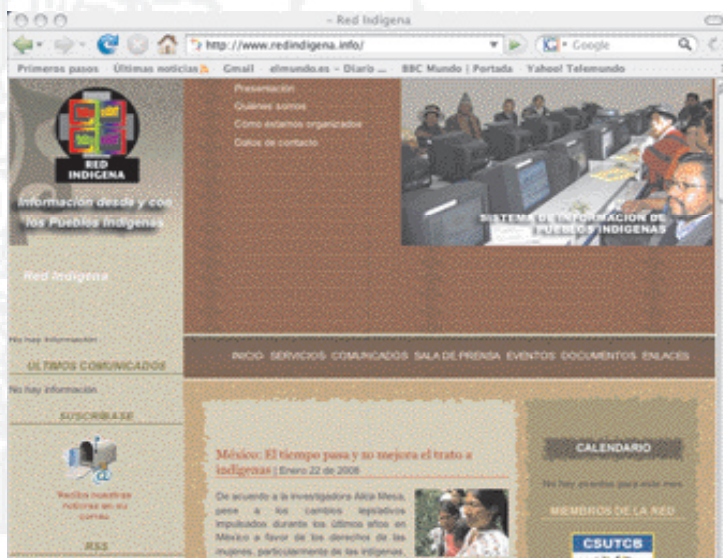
- Red Indigena

http://www.redindigena.info/

Google

Primeros pasos Últimas noticias Gmail elmundo.es - Diario ... BBC Mundo | Portada Yahoo! Telemundo

RED INDIGENA

Información desde y con los Pueblos Indígenas

Red Indigena

Presentación
Quiénes somos
Cómo estamos organizados
Datos de contacto

SISTEMA DE INFORMACION DE PUEBLOS INDIGENAS

No hay información

ULTIMOS COMUNICADOS

No hay información

SUSCRIBASE

Reciba nuestras noticias en su correo

RSS

INICIO SERVICIOS COMUNICADOS SALA DE PRENSA EVENTOS DOCUMENTOS ENLACES

México: El tiempo pasa y no mejora el trato a indígenas | Enero 22 de 2008

De acuerdo a la investigadora Alicia Mesa, pese a los cambios legislativos impulsados durante los últimos años en México a favor de los derechos de las mujeres, particularmente de las indígenas,

CALENDARIO

No hay eventos para este mes

MIEMBROS DE LA RED

CSUTCB